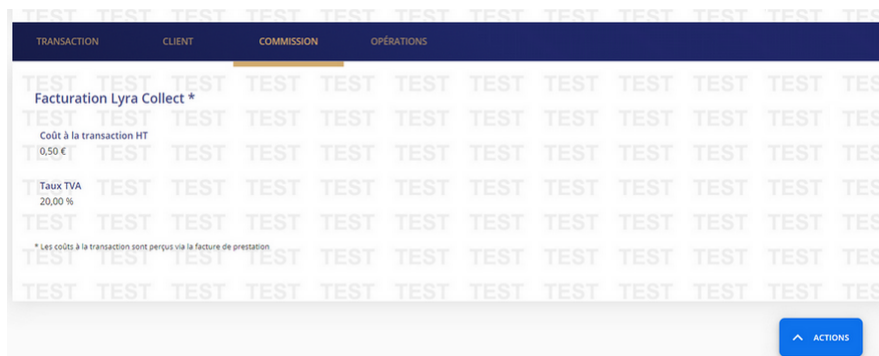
TRANSACTION CLIENT COMMISSION OPÉRATIONS

Facturation Lyra Collect *

Coût à la transaction HT
0,50 €

Taux TVA
20,00 %

* Les coûts à la transaction sont perçus via la facture de prestation

ACTIONS

TEST TEST TEST TEST TEST TEST TEST TEST TEST TEST TEST TEST TEST TES